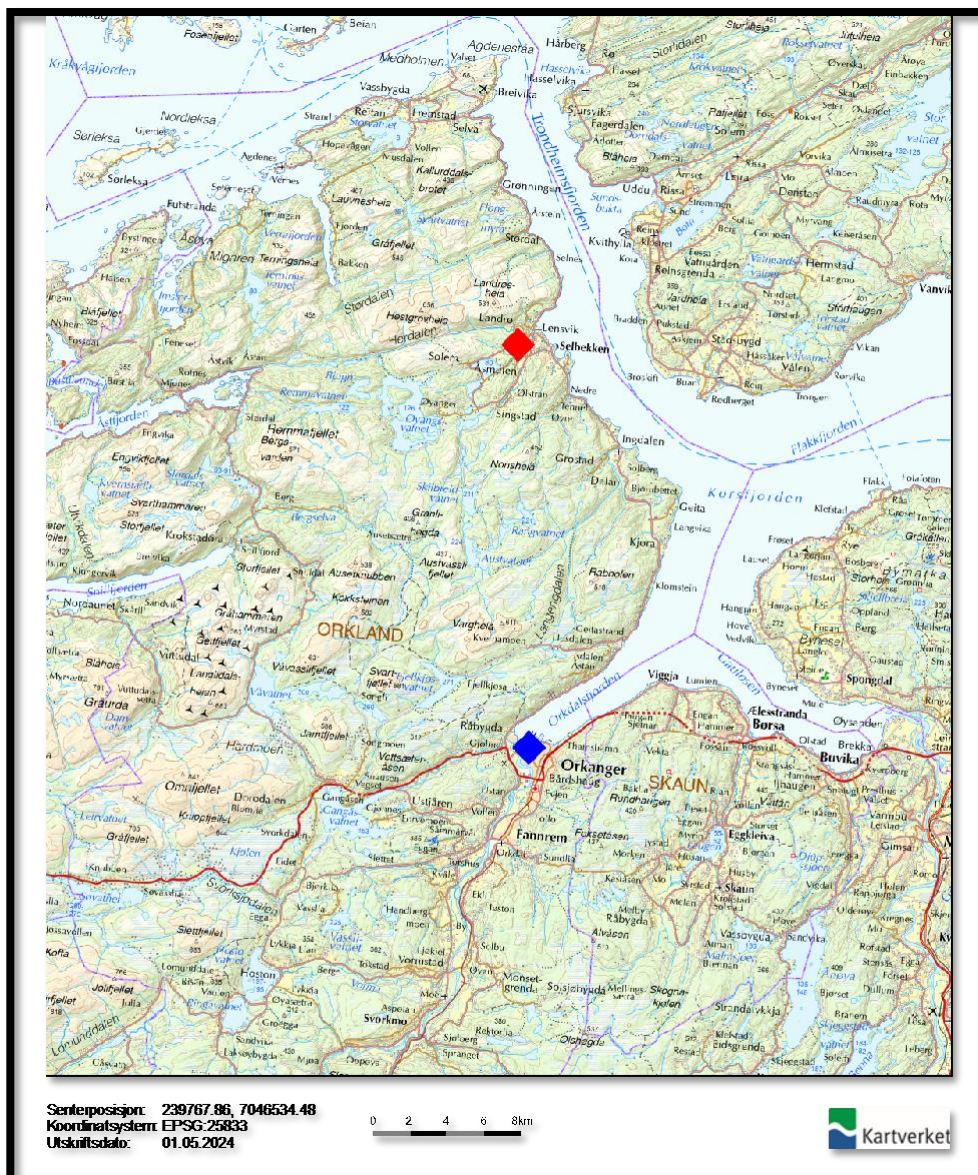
Agdenes
Hårberg
Meaholmen
Vassbygda
Breivika
Trondheimsfjorden
Nordleksa
Sørleksa
Selva
Grønningen
Stordal
Lensvik
Selbekken
Agdenes
Høgstreheia
Landro
Solem
Asmalen
Singstad
Ingdalen
Grostad
Nonsheia
Kornstad
Orklandsfjorden
ORKLAND
Viggja
Børsa
Buvika
Orkanger
SKAUN
Fannrem
Eggkleiva
Skaun
Svorkmo
Rissa
Stadsbygd
Vanvik
Vålen
Flakkfjorden
Korsfjorden
Byneset
Spongdal
Gåsbakken
Kvithyll
Reinsgrenda
Hermstad
Evjen
Hostøn
Monsetgrenda

Senterposisjon: 239767.86, 7046534.48
Koordinatsystem: EPSG:25833
Utskriftsdato: 01.05.2024

0 2 4 6 8km

Kartverket